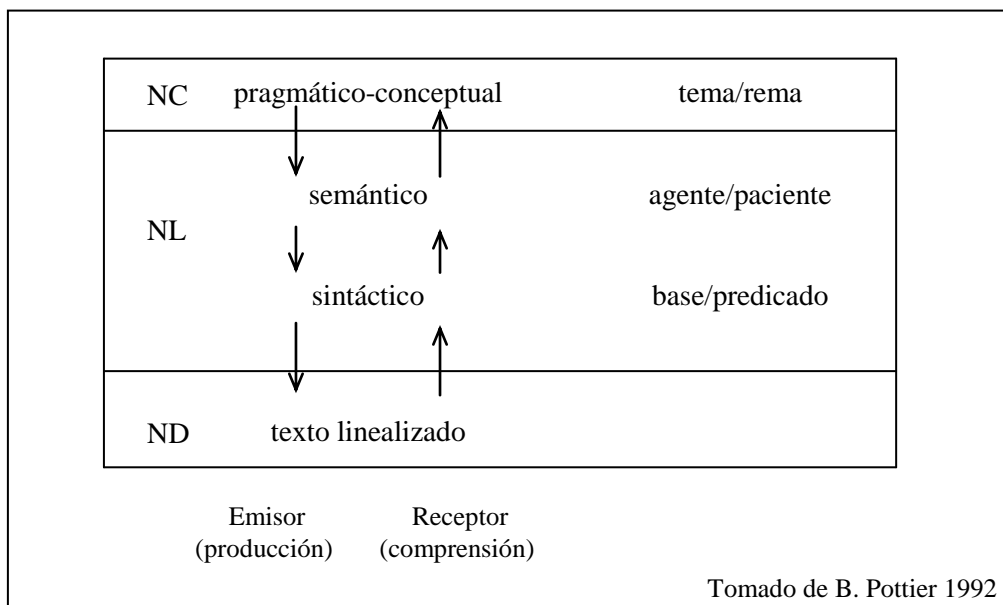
| | | |
|---|---|---|
| NC | pragmático-conceptual | tema/rema |
| NL | semántico | agente/paciente |
| | sintáctico | base/predicado |
| ND | texto linealizado | |

Emisor (producción)

Receptor (comprensión)

Tomado de B. Pottier 1992